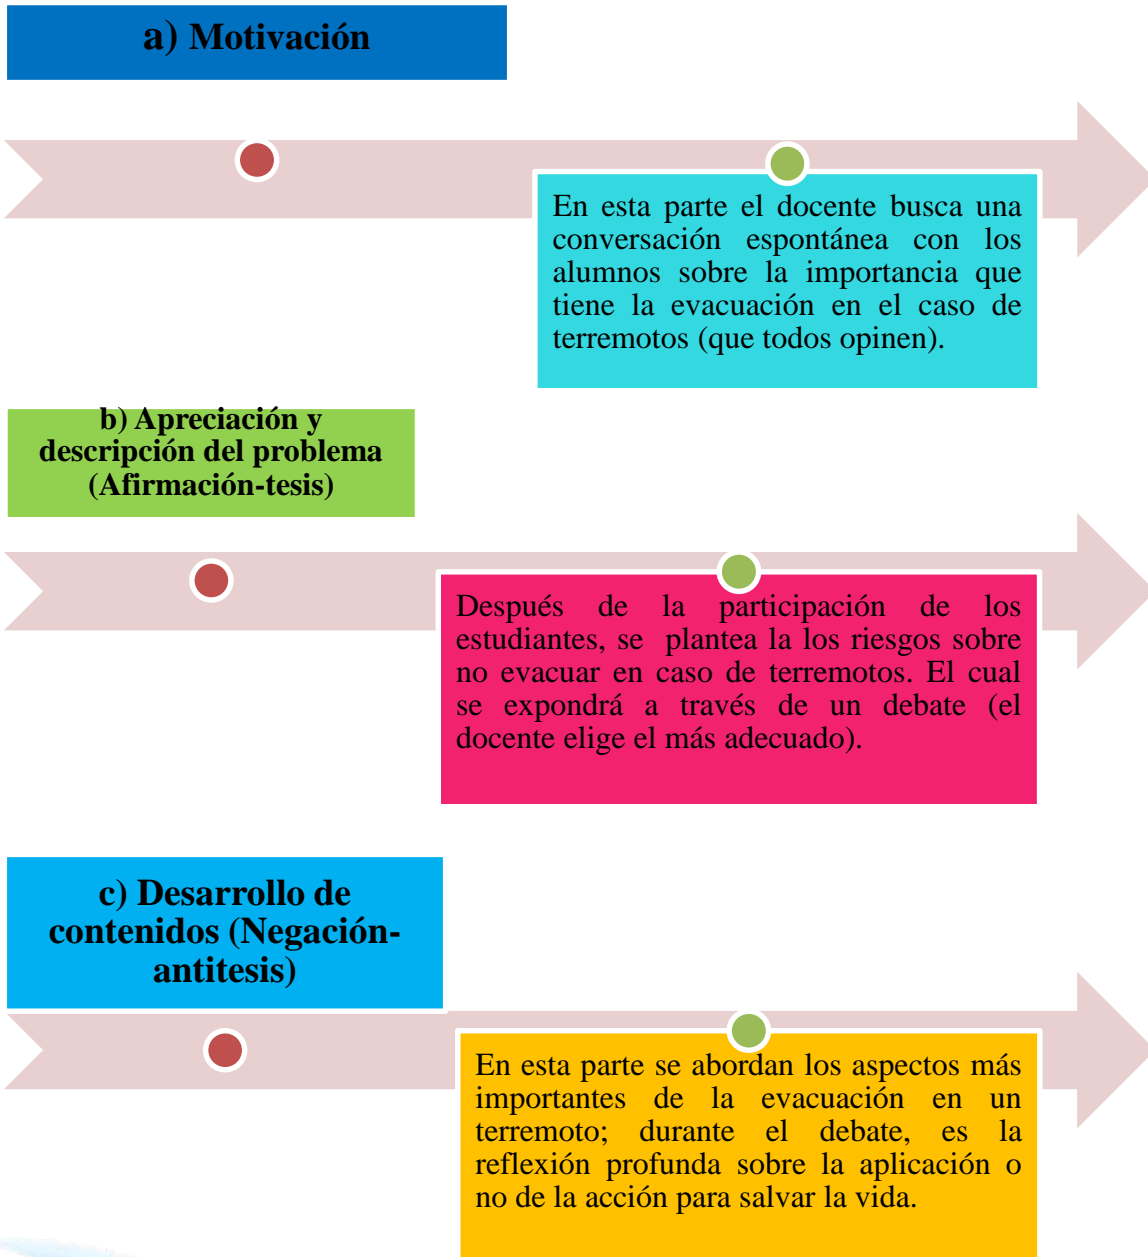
a) Motivación

En esta parte el docente busca una conversación espontánea con los alumnos sobre la importancia que tiene la evacuación en el caso de terremotos (que todos opinen).

b) Apreciación y descripción del problema (Afirmación-tesis)

Después de la participación de los estudiantes, se plantea la los riesgos sobre no evacuar en caso de terremotos. El cual se expondrá a través de un debate (el docente elige el más adecuado).

c) Desarrollo de contenidos (Negación-antitesis)

En esta parte se abordan los aspectos más importantes de la evacuación en un terremoto; durante el debate, es la reflexión profunda sobre la aplicación o no de la acción para salvar la vida.